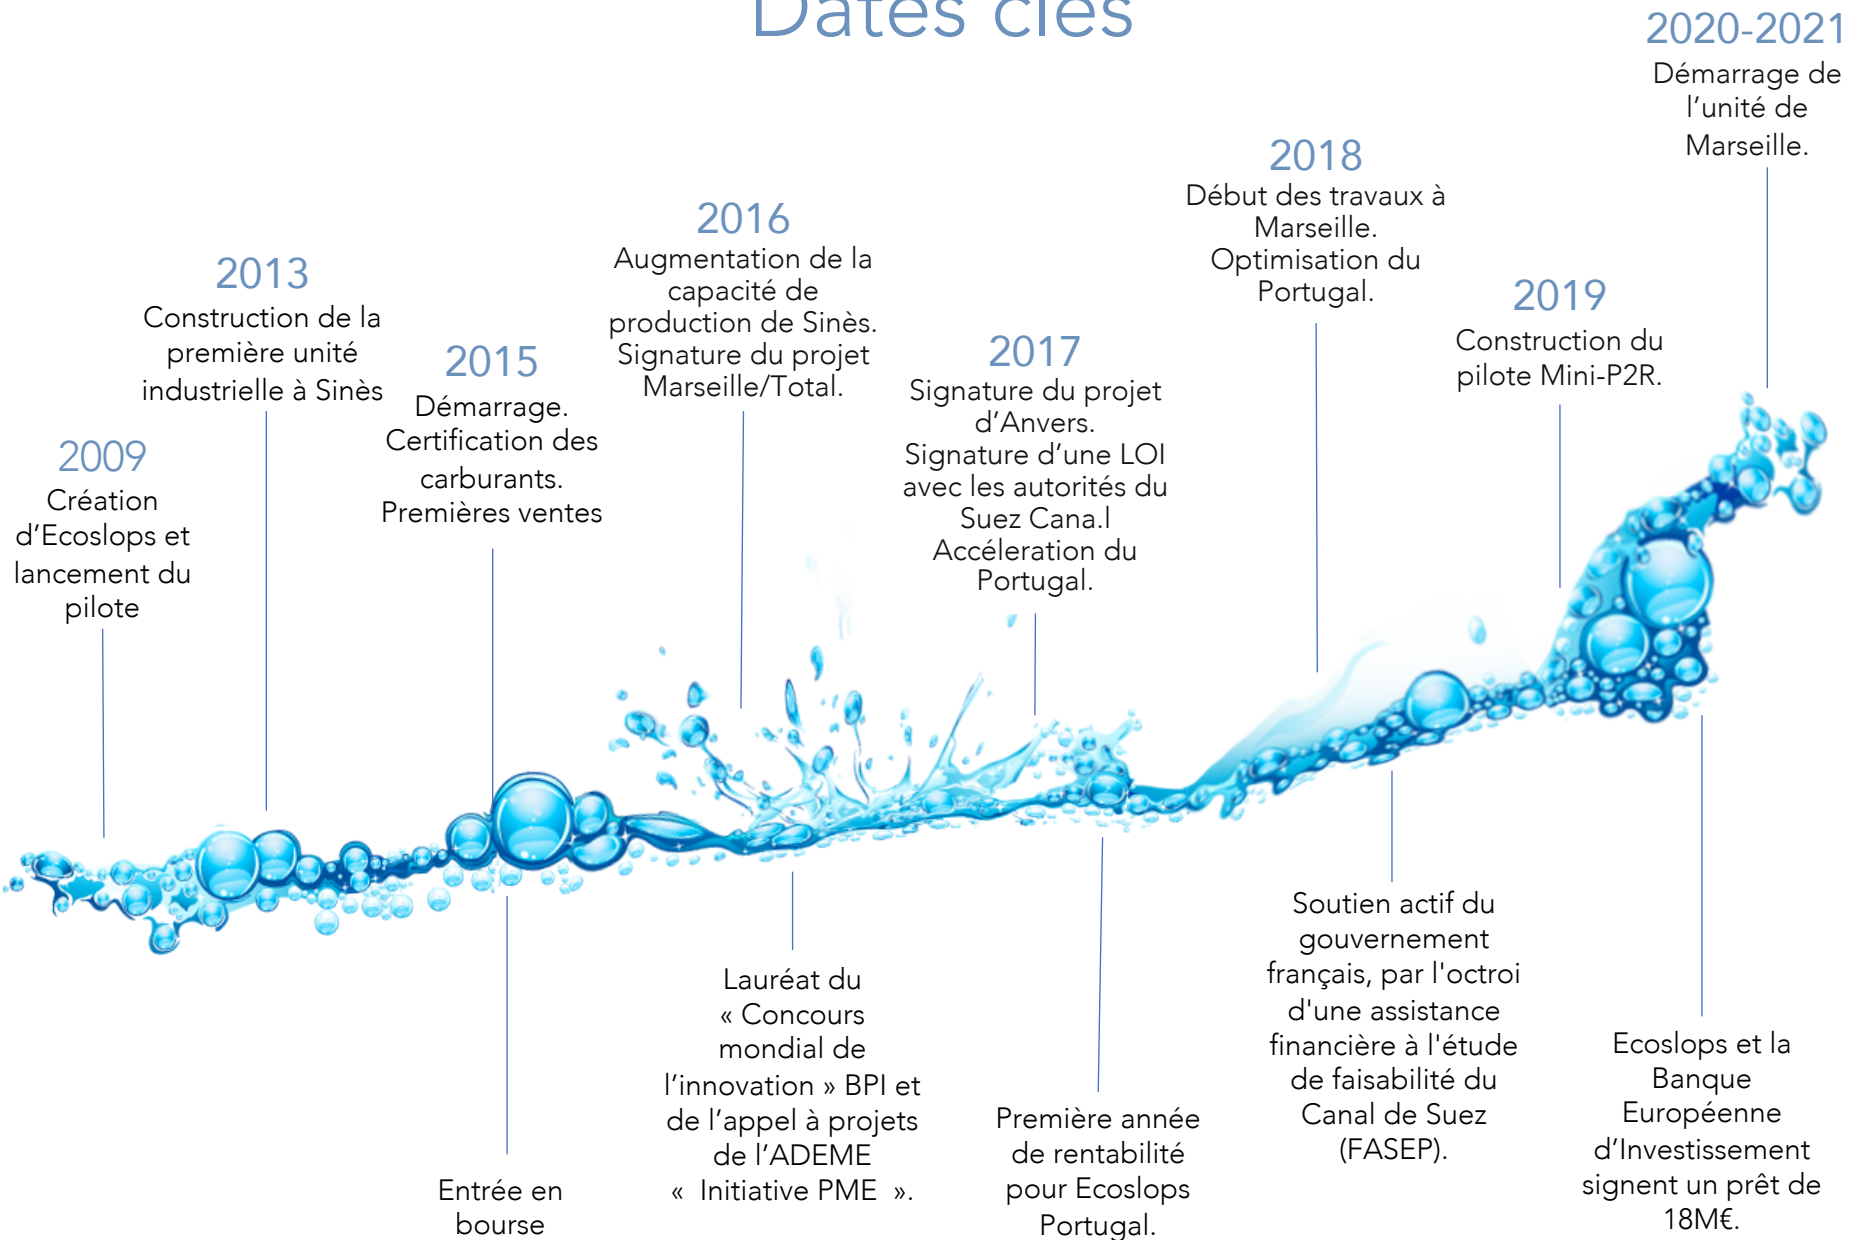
Dates clés

2020-2021
Démarrage de l'unité de Marseille.

2018
Début des travaux à Marseille. Optimisation du Portugal.

2016
Augmentation de la capacité de production de Sinès. Signature du projet Marseille/Total.

2013
Construction de la première unité industrielle à Sinès

2015
Démarrage. Certification des carburants. Premières ventes

2017
Signature du projet d'Anvers. Signature d'une LOI avec les autorités du Suez Cana.l Accéleration du Portugal.

2019
Construction du pilote Mini-P2R.

2009
Création d'Ecoslops et lancement du pilote

Soutien actif du gouvernement français, par l'octroi d'une assistance financière à l'étude de faisabilité du Canal de Suez (FASEP).

Lauréat du « Concours mondial de l'innovation » BPI et de l'appel à projets de l'ADEME « Initiative PME ».

Ecoslops et la Banque Européenne d'Investissement signent un prêt de 18M€.

Première année de rentabilité pour Ecoslops Portugal.

Entrée en bourse